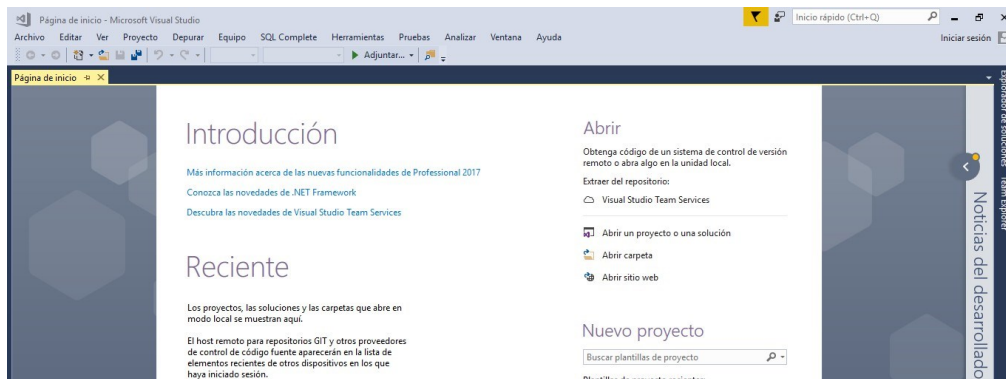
Página de inicio - Microsoft Visual Studio

Inicio rápido (Ctrl+Q)

Archivo Editar Ver Proyecto Depurar Equipo SQL Complete Herramientas Pruebas Analizar Ventana Ayuda

Iniciar sesión

Adjuntar...

Página de inicio

Explorador de soluciones Team Explorer

Introducción

Más información acerca de las nuevas funcionalidades de Professional 2017

Conozca las novedades de .NET Framework

Descubra las novedades de Visual Studio Team Services

Reciente

Los proyectos, las soluciones y las carpetas que abre en modo local se muestran aquí.

El host remoto para repositorios GIT y otros proveedores de control de código fuente aparecerán en la lista de elementos recientes de otros dispositivos en los que haya iniciado sesión.

Abrir

Obtenga código de un sistema de control de versión remoto o abra algo en la unidad local.

Extraer del repositorio:

Visual Studio Team Services

Abrir un proyecto o una solución

Abrir carpeta

Abrir sitio web

Nuevo proyecto

Buscar plantillas de proyecto

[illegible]

Noticias del desarrollado